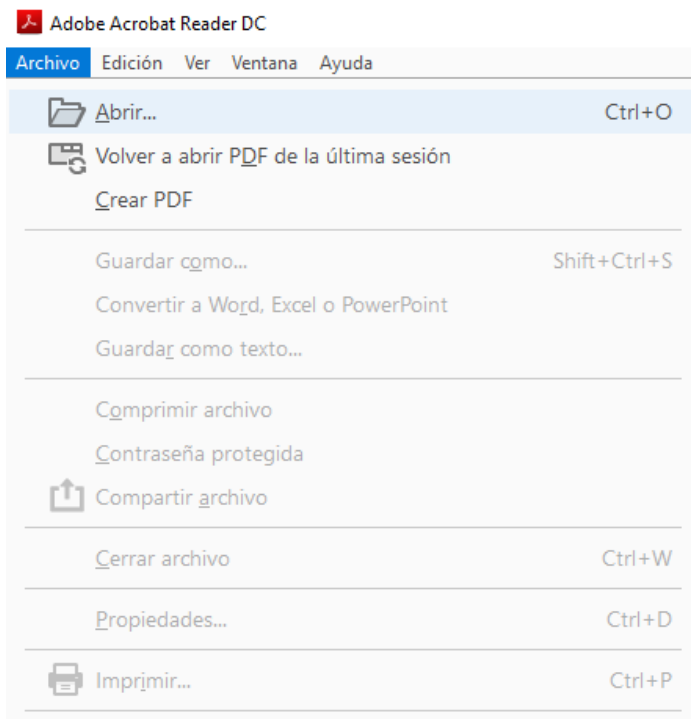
Adobe Acrobat Reader DC

Archivo Edición Ver Ventana Ayuda

Abrir... Ctrl+O
Volver a abrir PDF de la última sesión
Crear PDF

Guardar como... Shift+Ctrl+S
Convertir a Word, Excel o PowerPoint
Guardar como texto...

Comprimir archivo
Contraseña protegida
Compartir archivo

Cerrar archivo Ctrl+W

Propiedades... Ctrl+D

Imprimir... Ctrl+P